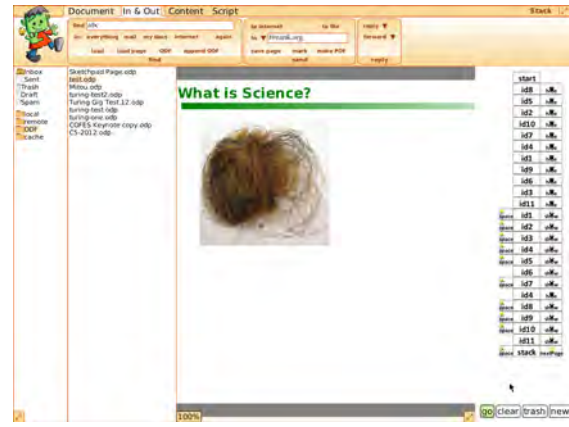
Document In & Out Content Script

Stack

find odx

in: everything mail my docs internet again

load load page ODF append ODF

find

to internet to file

to: ▼ fmsonk.org

save page mark make PDF

send

reply ▼

forward ▼

reply

Inbox
Sent
Trash
Draft
Spam

local
remote
ODF
cache

Sketchpad Page.odp
test.odp
Mitou.odp
turing-test2.odp
Turing Gig Test.12.odp
turing-test.odp
turing-one.odp
COFES Keynote copy.odp
CS-2012.odp

What is Science?

100%

start
id8
id5
id2
id10
id7
id4
id1
id9
id6
id3
id11
id1
id2
id3
id4
id5
id6
id7
id4
id8
id9
id10
id11
stack

go clear trash new